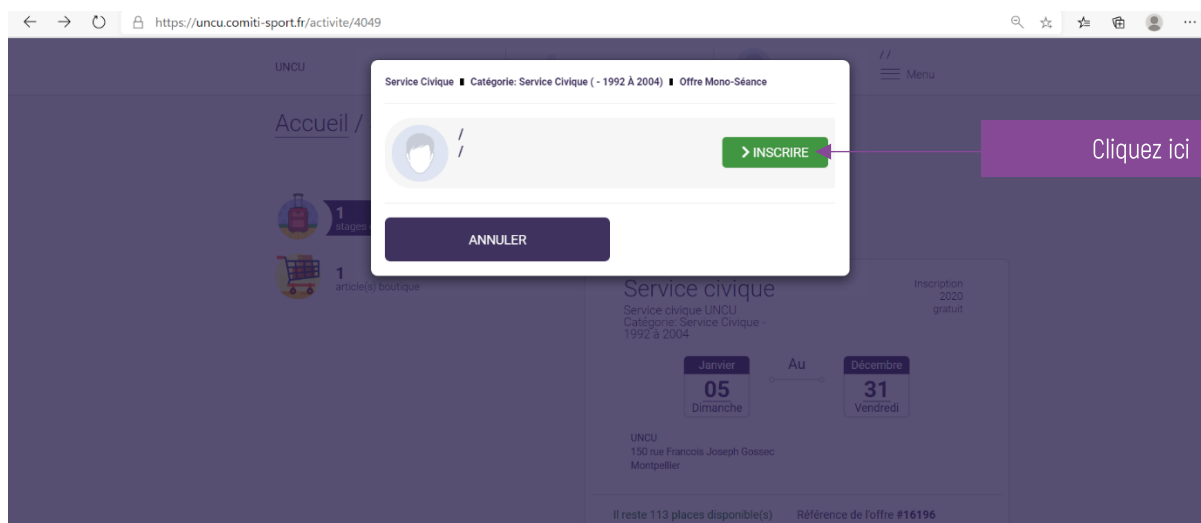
https://uncu.comiti-sport.fr/activite/4049

UNCU

//
Menu

Accueil /

Service Civique ▮ Catégorie: Service Civique ( - 1992 À 2004) ▮ Offre Mono-Séance

/
/

> INSCRIRE

Cliquez ici

ANNULER

1
stages

1
article(s) boutique

Service civique
Service civique UNCU
Catégorie: Service Civique - 1992 à 2004

Inscription
2020
gratuit

Janvier
05
Dimanche

Au

Décembre
31
Vendredi

UNCU
150 rue Francois Joseph Gossec
Montpellier

Il reste 113 places disponible(s)

Référence de l'offre #16196